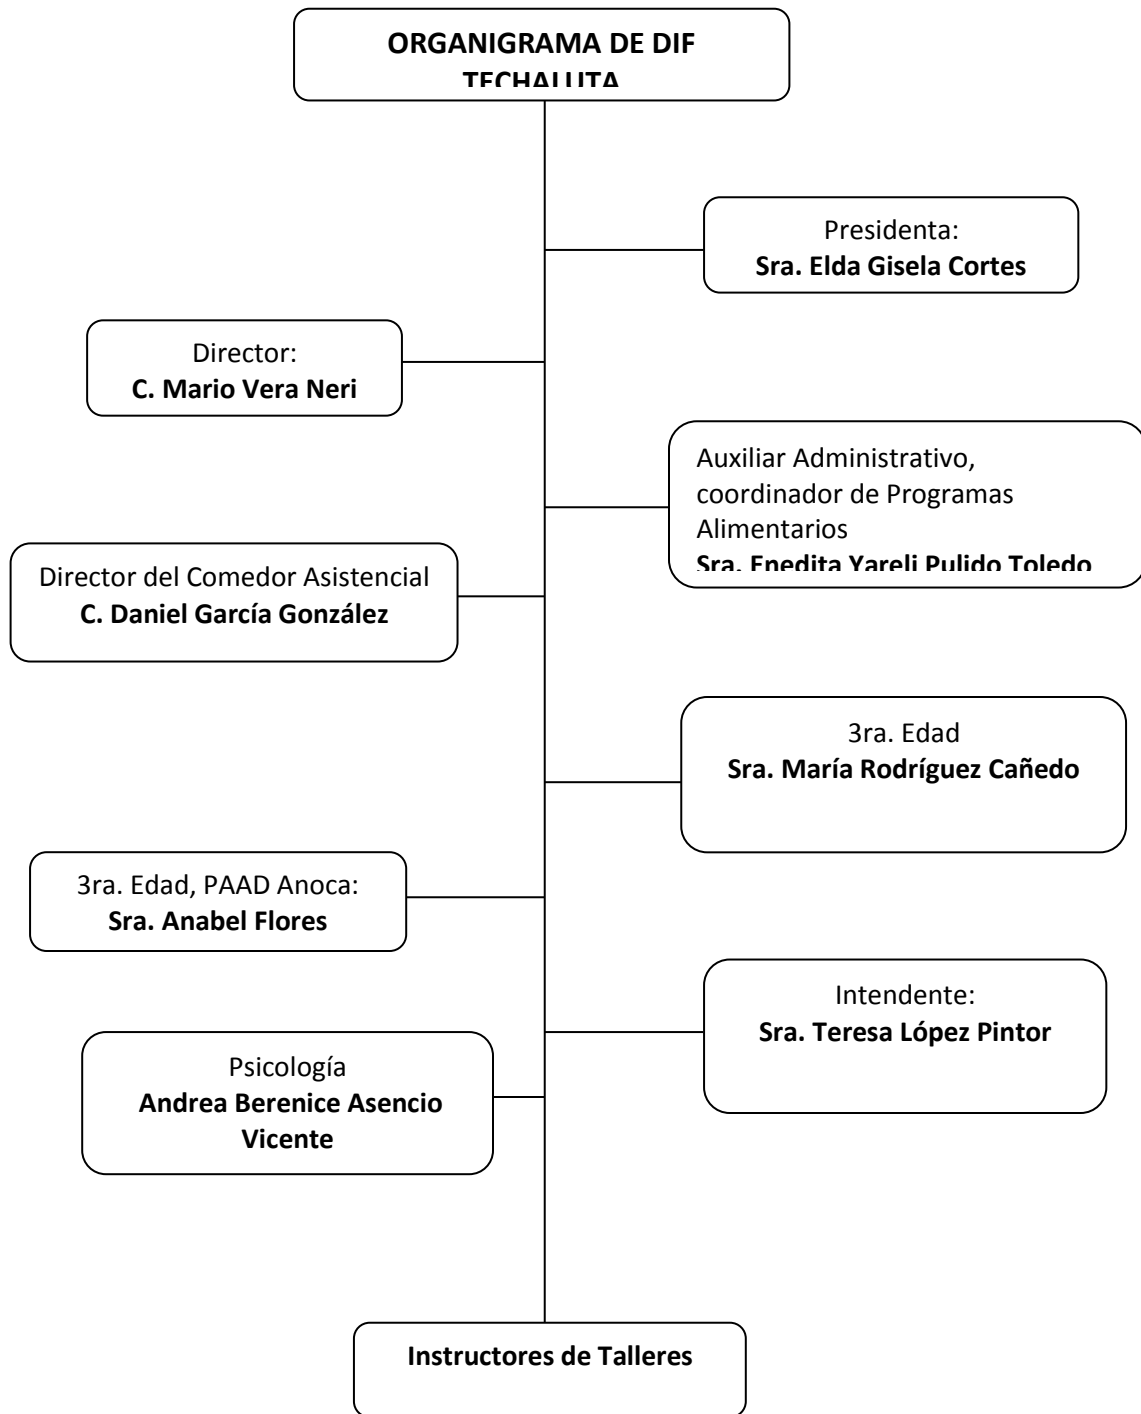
ORGANIGRAMA DE DIF TECHALUTA

Presidenta:
Sra. Elda Gisela Cortes

Director:
C. Mario Vera Neri

Auxiliar Administrativo, coordinador de Programas Alimentarios
Sra. Enedita Yareli Pulido Toledo

Director del Comedor Asistencial
C. Daniel García González

3ra. Edad
Sra. María Rodríguez Cañedo

3ra. Edad, PAAD Anoca:
Sra. Anabel Flores

Intendente:
Sra. Teresa López Pintor

Psicología
Andrea Berenice Asencio Vicente

Instructores de Talleres